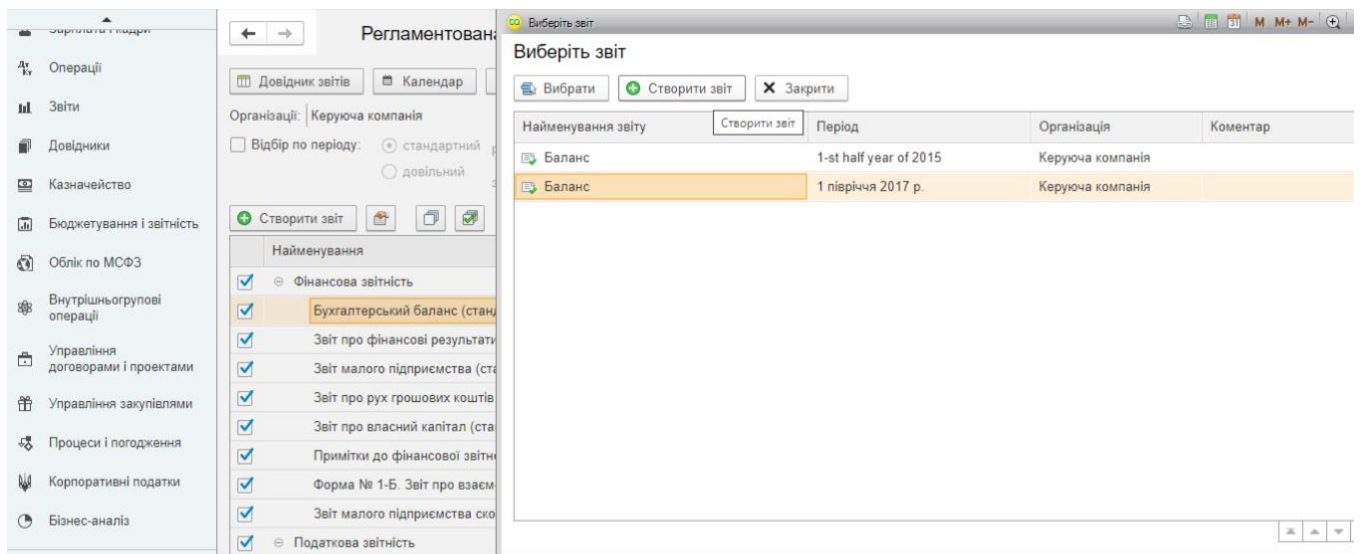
Зарплата і кадри
Операції
Звіти
Довідники
Казначейство
Бюджетування і звітність
Облік по МСФЗ
Внутрішньогрупові операції
Управління договорами і проектами
Управління закупівлями
Процеси і погодження
Корпоративні податки
Бізнес-аналіз

Регламентовані
Довідник звітів
Календар
Організації: Керуюча компанія
Відбір по періоду: стандартний
довільний
Створити звіт
Найменування
Фінансова звітність
Бухгалтерський баланс (станд
Звіт про фінансові результати
Звіт малого підприємства (ста
Звіт про рух грошових коштів
Звіт про власний капітал (ста
Примітки до фінансової звітн
Форма № 1-Б. Звіт про взаєм
Звіт малого підприємства ско
Податкова звітність

Виберіть звіт
M M+ M-
Виберіть звіт
Вибрати
Створити звіт
Закрити

| Найменування звіту | Період | Організація | Коментар |
|---|---|---|---|
| Баланс | 1-st half year of 2015 | Керуюча компанія | |
| Баланс | 1 півріччя 2017 р. | Керуюча компанія | |

Створити звіт